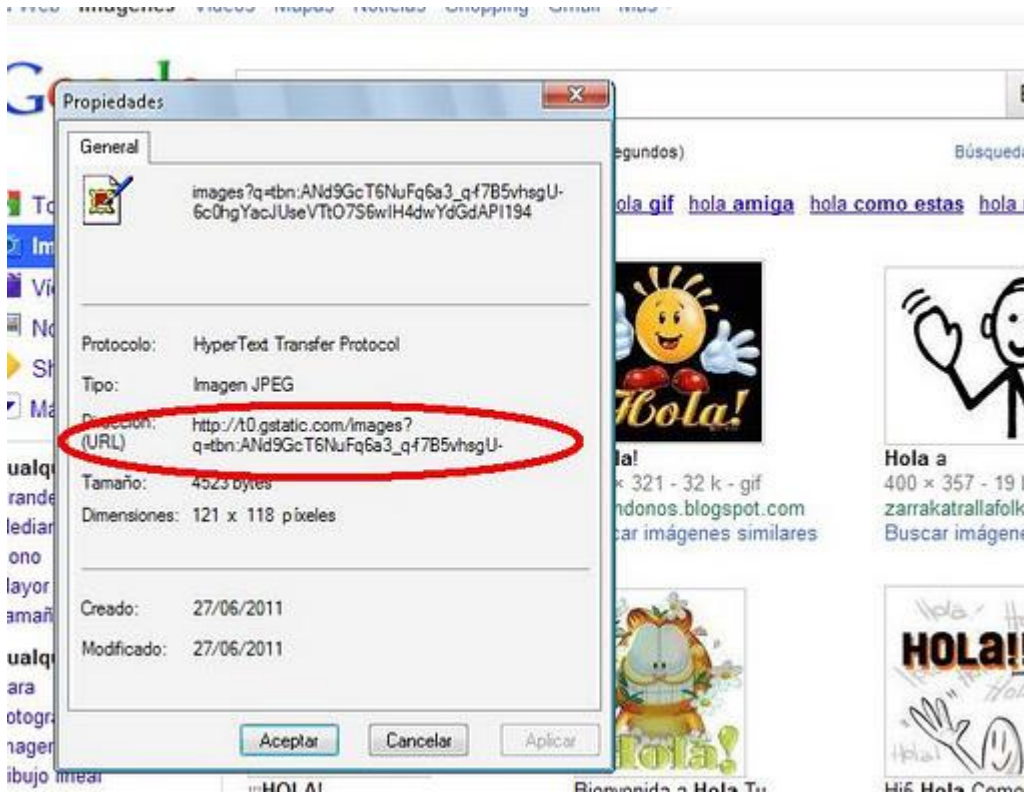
Web Imágenes Videos Mapas Noticias Shopping Gmail Más

Propiedades

General

images?q=tbn:ANd9GcT6NuFq6a3_q-f7B5vhsgU-6c0hgYacJUseVTtO7S6wIH4dwYdGdAPI194

Protocolo: HyperText Transfer Protocol

Tipo: Imagen JPEG

Dirección: (URL) http://t0.gstatic.com/images?q=tbn:ANd9GcT6NuFq6a3_q-f7B5vhsgU-

Tamaño: 4523 bytes

Dimensiones: 121 x 118 píxeles

Creado: 27/06/2011

Modificado: 27/06/2011

Aceptar Cancelar Aplicar

egundos)

Búsqueda

ola gif hola amiga hola como estas hola

Hola!

la!
× 321 - 32 k - gif
ndonos.blogspot.com
car imágenes similares

Hola a
400 × 357 - 19
zarrakatrallafolk
Buscar imágene

HOLA!!

Hola!

To
Im
Vi
No
Sh
Ma

ualq
rande
ledian
ono
layor
amañ

ualq
ara
otogr
nagen
ibujo lineal

HOLA!

Bienvenida a Hola Tu

Hi6 Hola Como